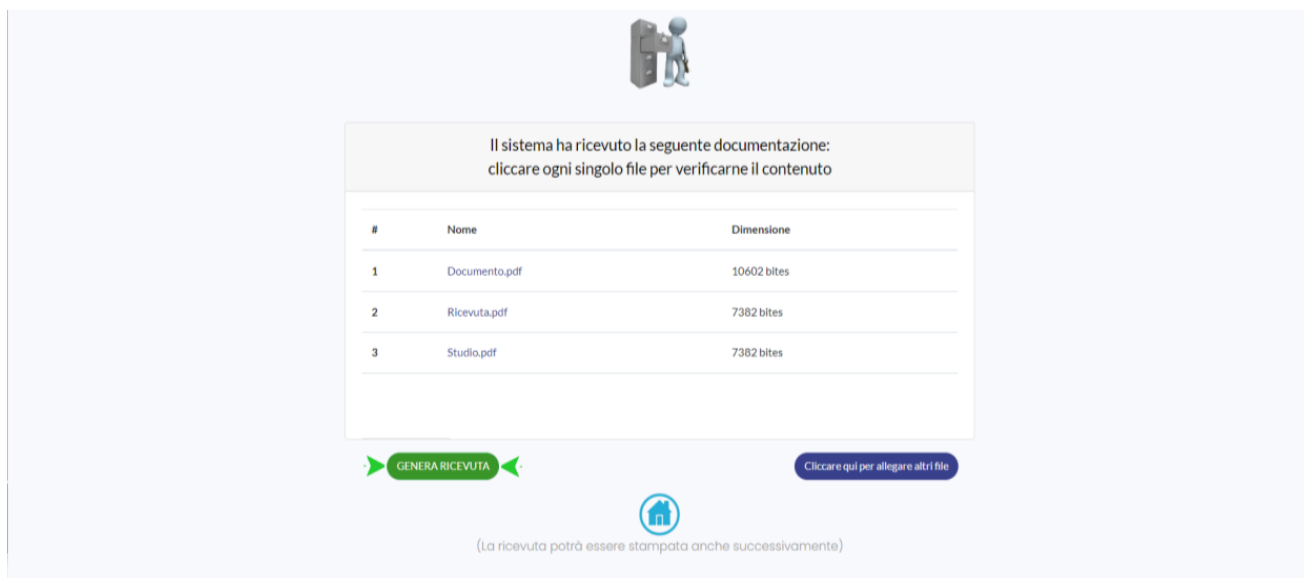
Il sistema ha ricevuto la seguente documentazione:
cliccare ogni singolo file per verificarne il contenuto

| # | Nome | Dimensione |
|---|---|---|
| 1 | Documento.pdf | 10602 bites |
| 2 | Ricevuta.pdf | 7382 bites |
| 3 | Studio.pdf | 7382 bites |

GENERA RICEVUTA

Cliccare qui per allegare altri file

(La ricevuta potrà essere stampata anche successivamente)